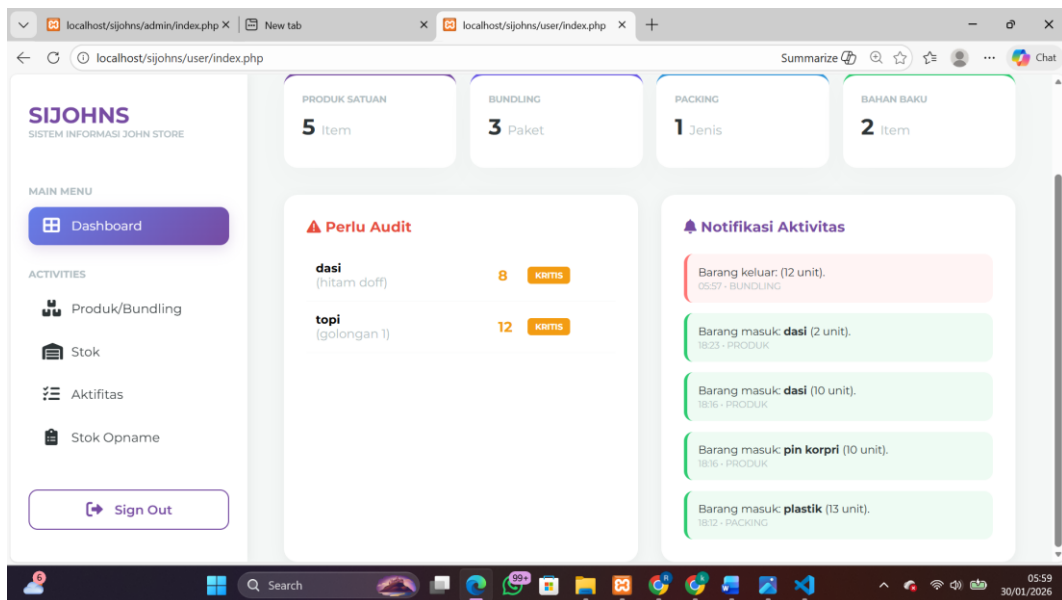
localhost/sijohns/admin/index.php × | New tab × | localhost/sijohns/user/index.php × | +

localhost/sijohns/user/index.php

Summarize

Chat

SIJOHNS
SISTEM INFORMASI JOHN STORE

MAIN MENU

Dashboard

ACTIVITIES

Produk/Bundling

Stok

Aktifitas

Stok Opname

Sign Out

PRODUK SATUAN
5 Item

BUNDLING
3 Paket

PACKING
1 Jenis

BAHAN BAKU
2 Item

Perlu Audit

dasi
(hitam doff)
8 KRITIS

topi
(golongan 1)
12 KRITIS

Notifikasi Aktivitas

Barang keluar: (12 unit).
05:57 - BUNDLING

Barang masuk: dasi (2 unit).
18:23 - PRODUK

Barang masuk: dasi (10 unit).
18:16 - PRODUK

Barang masuk: pin korpri (10 unit).
18:16 - PRODUK

Barang masuk: plastik (13 unit).
18:12 - PACKING

6

Search

99+

05:59
30/01/2026